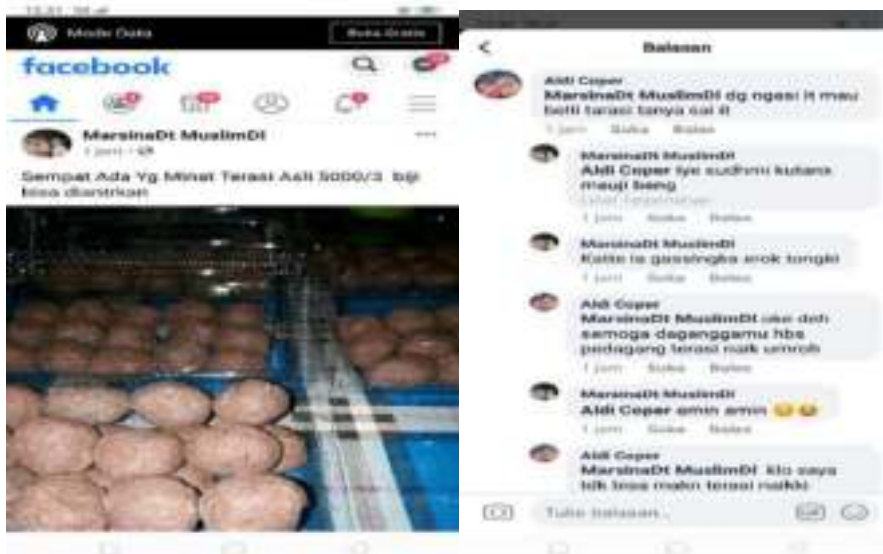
Mode Data

Buka Gratis

facebook

MarsinaDt MuslimDt

1 jam

Sempat Ada Yg Minat Terasi Asli 5000/3 biji bisa diantrikan

Balasan

Aldi Coper
MarsinaDt MuslimDt dg ngasi it mau belli terasi tanya sai it
1 jam Suka Balas

MarsinaDt MuslimDt
Aldi Coper iye sudhmi kutanı mauji beng
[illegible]
1 jam Suka Balas

MarsinaDt MuslimDt
Katte ia gassingka erok tongki
1 jam Suka Balas

Aldi Coper
MarsinaDt MuslimDt oke deh semoga daganganmu hbs pedagang terasi naik umroh
1 jam Suka Balas

MarsinaDt MuslimDt
Aldi Coper amin amin 😀😀
1 jam Suka Balas

Aldi Coper
MarsinaDt MuslimDt klo saya tdk bisa makn terasi nakki

Tulis balasan...